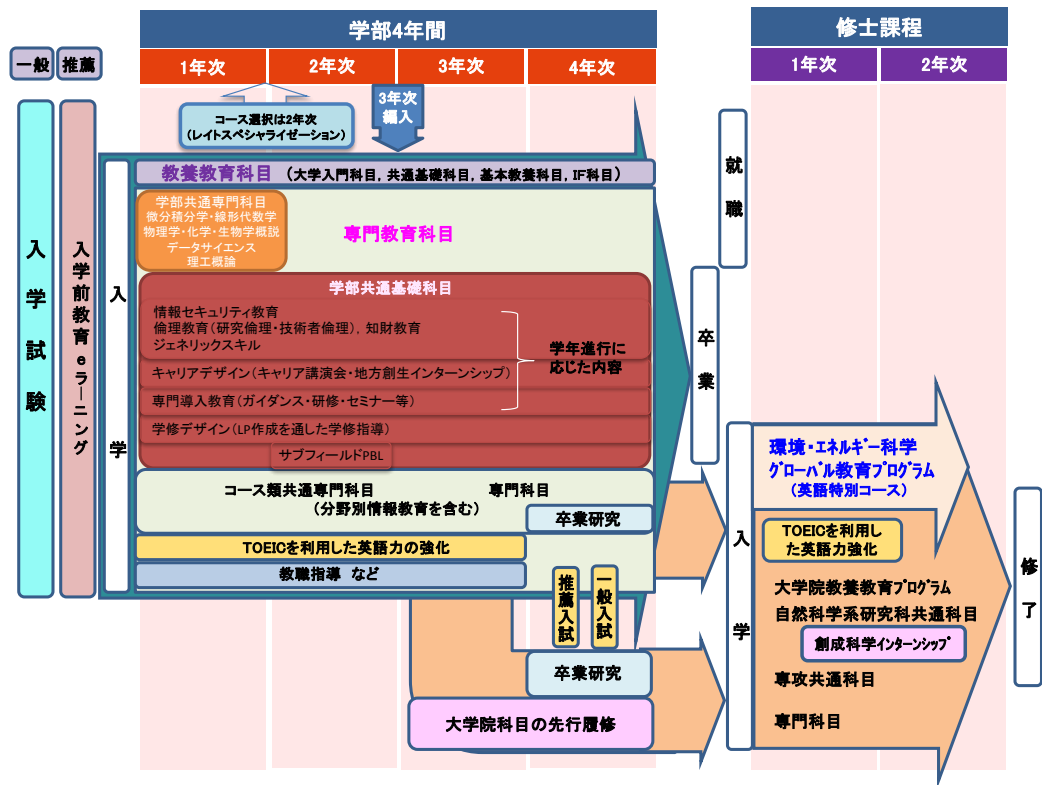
学部4年間

修士課程

一般

推薦

1年次

2年次

3年次

4年次

1年次

2年次

コース選択は2年次
(レイトスペシャライゼーション)

3年次編入

入学試験

入学前教育eラーニング

入学

就職

教養教育科目 (大学入門科目, 共通基礎科目, 基本教養科目, IF科目)

学部共通専門科目
微分積分学・線形代数学
物理学・化学・生物学概説
データサイエンス
理工概論

専門教育科目

学部共通基礎科目

情報セキュリティ教育
倫理教育(研究倫理・技術者倫理), 知財教育
ジェネリックスキル

キャリアデザイン(キャリア講演会・地方創生インターンシップ)

専門導入教育(ガイダンス・研修・セミナー等)

学年進行に応じた内容

学修デザイン(LP作成を通した学修指導)

サブフィールドPBL

卒業

コース類共通専門科目
(分野別情報教育を含む)

専門科目

卒業研究

TOEICを利用した英語力の強化

教職指導 など

推薦入試

一般入試

卒業研究

大学院科目の先行履修

入学

環境・エネルギー科学
グローバル教育プログラム
(英語特別コース)

TOEICを利用した英語力強化

大学院教養教育プログラム
自然科学系研究科共通科目

創成科学インターンシップ

専攻共通科目

専門科目

修了